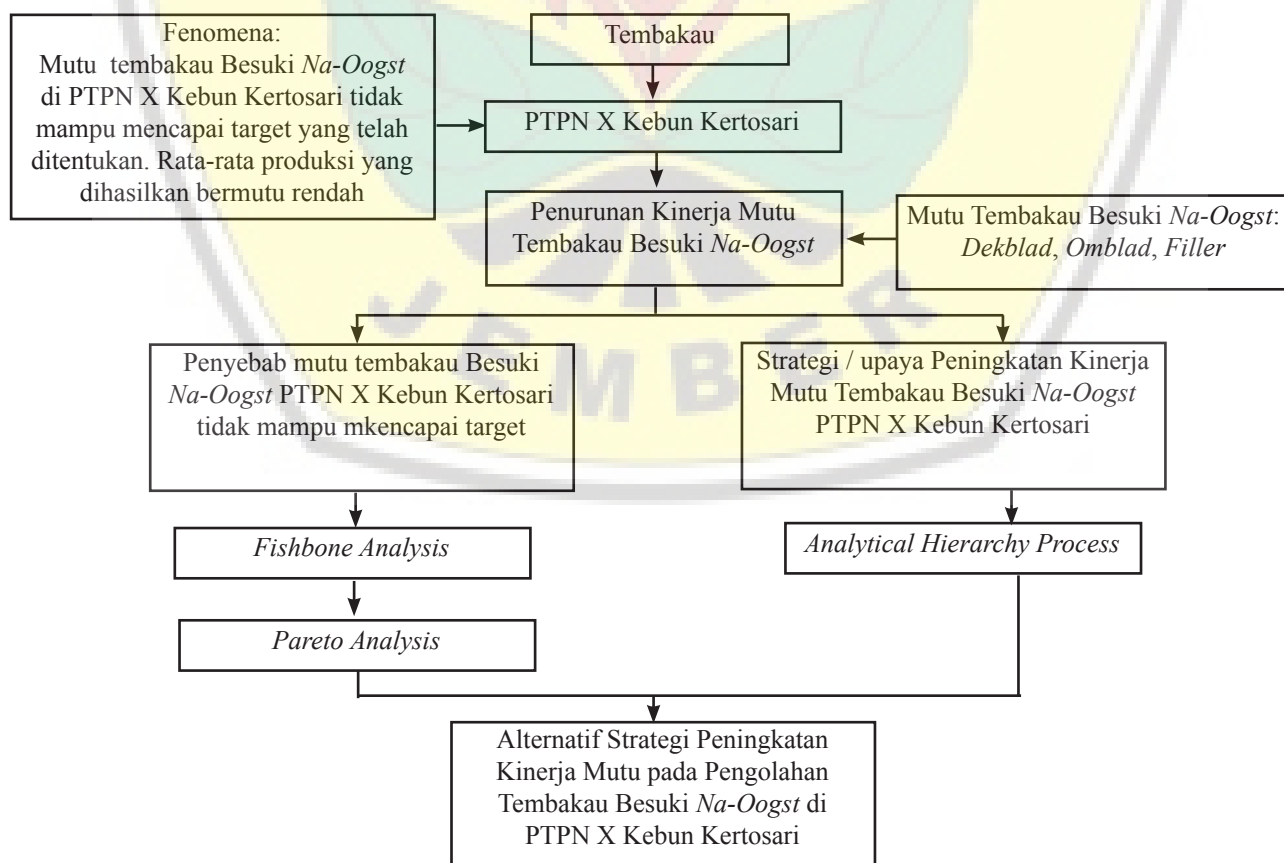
Fenomena:
Mutu tembakau Besuki Na-Oogst di PTPN X Kebun Kertosari tidak mampu mencapai target yang telah ditentukan. Rata-rata produksi yang dihasilkan bermutu rendah

Tembakau

PTPN X Kebun Kertosari

Penurunan Kinerja Mutu Tembakau Besuki Na-Oogst

Mutu Tembakau Besuki Na-Oogst: Dekblad, Omblad, Filler

Penyebab mutu tembakau Besuki Na-Oogst PTPN X Kebun Kertosari tidak mampu mkencapai target

Strategi / upaya Peningkatan Kinerja Mutu Tembakau Besuki Na-Oogst PTPN X Kebun Kertosari

Fishbone Analysis

Analytical Hierarchy Process

Pareto Analysis

Alternatif Strategi Peningkatan Kinerja Mutu pada Pengolahan Tembakau Besuki Na-Oogst di PTPN X Kebun Kertosari